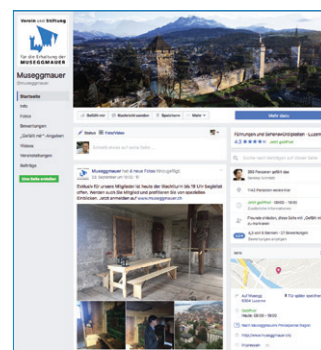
Verein und Stiftung

für die Erhaltung der
MUSEGGMAUER

Museggmauer
@museggmauer

Startseite
Info
Fotos
Bewertungen
„Gefällt mir"-Angaben
Videos
Veranstaltungen
Beiträge
Eine Seite erstellen

Gefällt mir
Abonniert
Teilen
Speichern
Mehr
Mehr dazu

Status
Foto/Video
Schreibe etwas auf diese Seite...

Museggmauer hat 4 neue Fotos hinzugefügt.
24. September um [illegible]

Exklusiv für unsere Mitglieder ist heute der Wachturm ab 18 Uhr begehbar offen. Werden auch Sie Mitglied und profitieren Sie von speziellen Einblicken. Jetzt anmelden auf www.museggmauer.ch

Führungen und Sehenswürdigkeiten · Luzern
4,5 ★★★★★ Jetzt geöffnet

389 Personen gefällt das
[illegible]

1142 Personen waren hier

Jetzt geöffnet 08:00 – 19:00
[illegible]

Freunde einladen, diese Seite mit „Gefällt mir" zu markieren

389 Personen gefällt das
402 Personen haben das abonniert

Auf Musegg
6004 Luzern
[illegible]
Geöffnet
Heute 08:00 – 19:00
Nach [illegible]
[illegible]
Einblasen